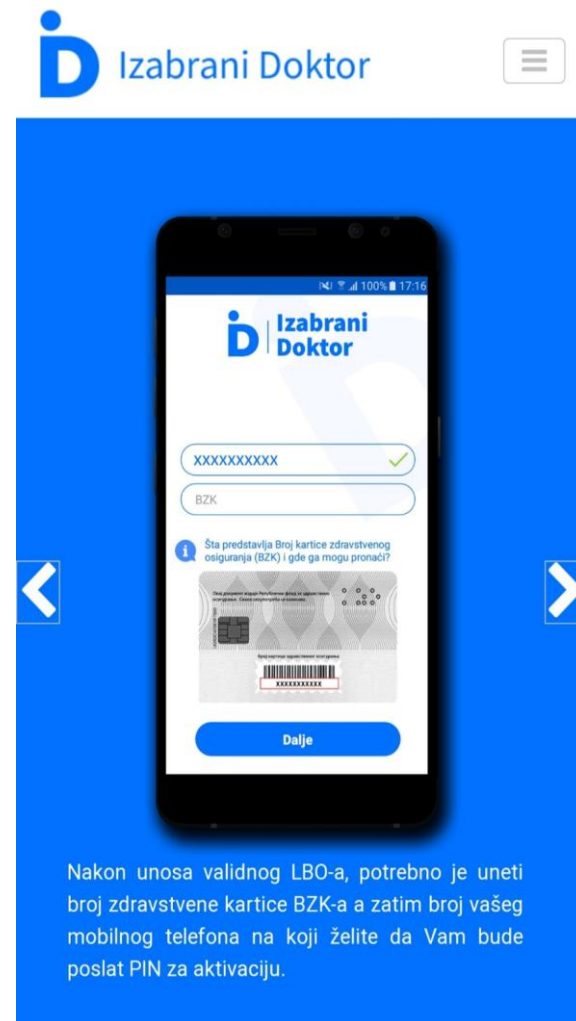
Izabrani Doktor

100% 17:16

Izabrani Doktor

XXXXXXXXXX

BZK

Šta predstavlja Broj kartice zdravstvenog osiguranja (BZK) i gde ga mogu pronaći?

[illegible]

XXXXXXXXXXX

Dalje

Nakon unosa validnog LBO-a, potrebno je uneti broj zdravstvene kartice BZK-a a zatim broj vašeg mobilnog telefona na koji želite da Vam bude poslat PIN za aktivaciju.